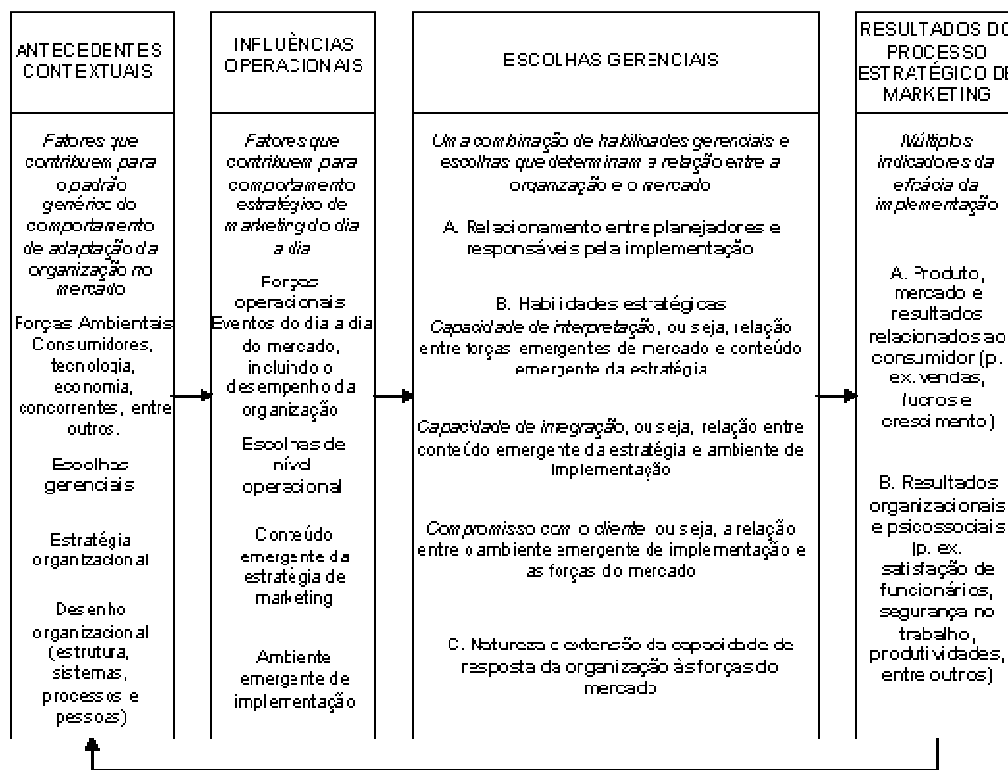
ANTECEDENTES CONTEXTUAIS

Fatores que contribuem para o padrão genérico do comportamento de adaptação da organização no mercado

Forças Ambientais Consumidores, tecnologia, economia, concorrentes, entre outros.

Escolhas gerenciais

Estratégia organizacional

Desenho organizacional (estrutura, sistemas, processos e pessoas)

INFLUÊNCIAS OPERACIONAIS

Fatores que contribuem para comportamento estratégico de marketing do dia a dia

Forças operacionais Eventos do dia a dia do mercado, incluindo o desempenho da organização

Escolhas de nível operacional

Conteúdo emergente da estratégia de marketing

Ambiente emergente de implementação

ESCOLHAS GERENCIAIS

Uma combinação de habilidades gerenciais e escolhas que determinam a relação entre a organização e o mercado

A. Relacionamento entre planejadores e responsáveis pela implementação

B. Habilidades estratégicas
Capacidade de interpretação, ou seja, relação entre forças emergentes de mercado e conteúdo emergente da estratégia

Capacidade de integração, ou seja, relação entre conteúdo emergente da estratégia e ambiente de implementação

Compromisso com o cliente ou seja, a relação entre o ambiente emergente de implementação e as forças do mercado

C. Natureza e extensão da capacidade de resposta da organização às forças do mercado

RESULTADOS DO PROCESSO ESTRATÉGICO DE MARKETING

Múltiplos indicadores da eficácia da implementação

A. Produto, mercado e resultados relacionados ao consumidor (p. ex. vendas, lucros e crescimento)

B. Resultados organizacionais e psicossociais (p. ex. satisfação de funcionários, segurança no trabalho, produtividades, entre outros)